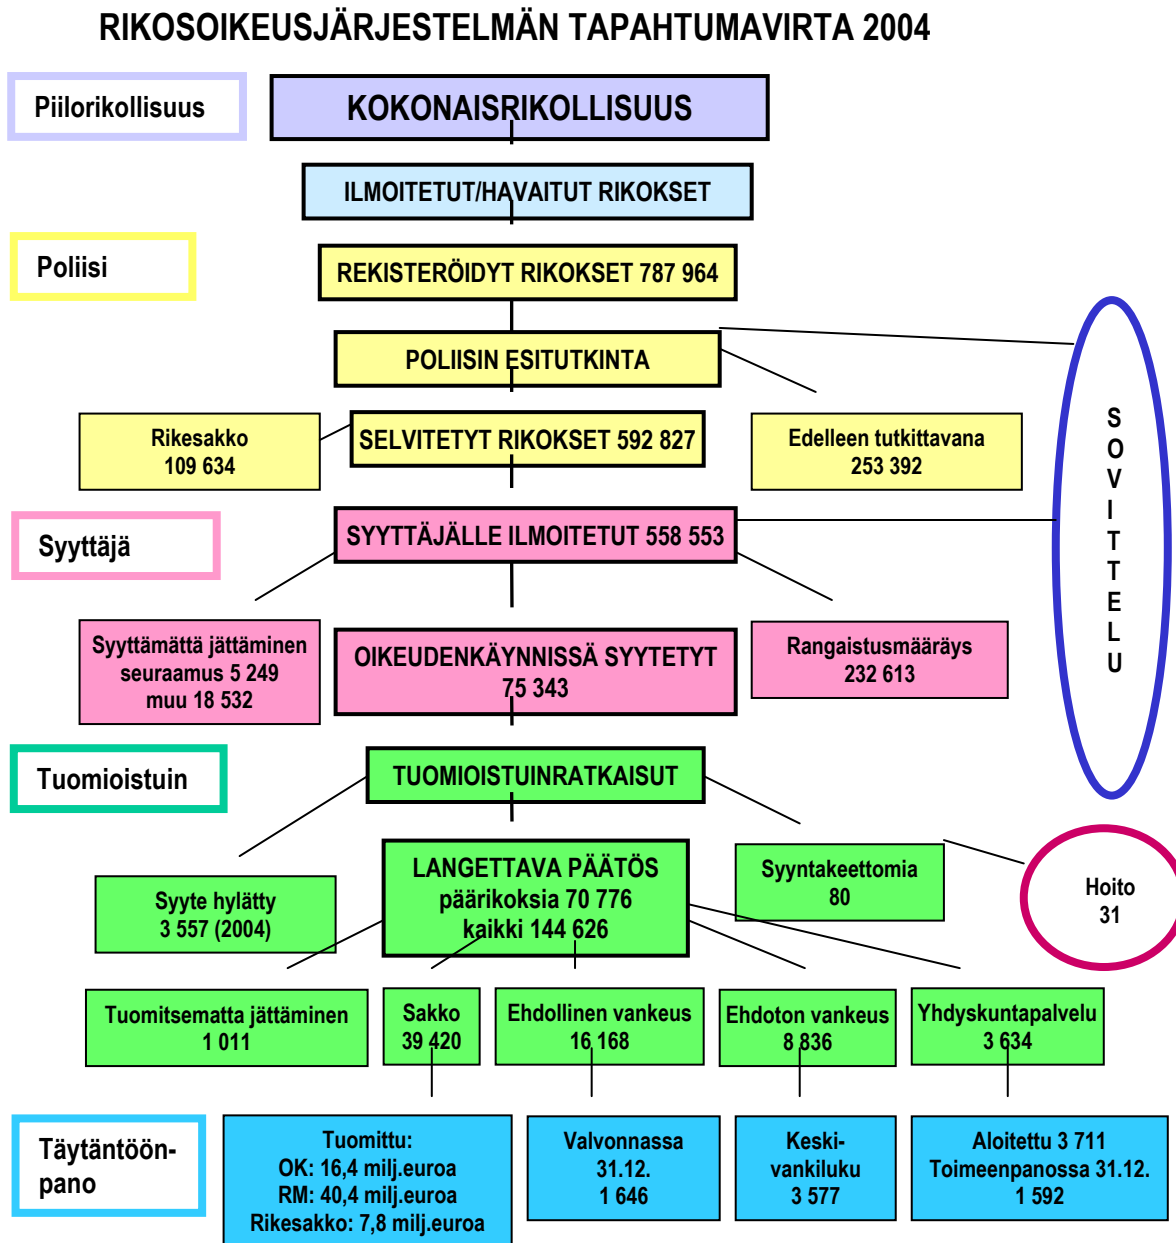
RIKOSOIKEUSJÄRJESTELMÄN TAPAHTUMAVIRTA 2004

Piilorikollisuus

KOKONAISRIKOLLISUUS

ILMOITETUT/HAVAITUT RIKOKSET

Poliisi

REKISTERÖIDYT RIKOKSET 787 964

POLIISIN ESITUTKINTA

SOVITTELU

Rikesakko 109 634

SELVITETYT RIKOKSET 592 827

Edelleen tutkittavana 253 392

Syyttäjä

SYYTTÄJÄLLE ILMOITETUT 558 553

Syyttämättä jättäminen seuraamus 5 249 muu 18 532

OIKEUDENKÄYNNISSÄ SYYTETYT 75 343

Rangaistusmääräys 232 613

Tuomioistuin

TUOMIOISTUINRATKAISUT

Syyte hylätty 3 557 (2004)

LANGETTAVA PÄÄTÖS päärikoksia 70 776 kaikki 144 626

Syyntakeettomia 80

Hoito 31

Tuomitsematta jättäminen 1 011

Sakko 39 420

Ehdollinen vankeus 16 168

Ehdoton vankeus 8 836

Yhdyskuntapalvelu 3 634

Täytäntöönpano

Tuomittu: OK: 16,4 milj.euroa RM: 40,4 milj.euroa Rikesakko: 7,8 milj.euroa

Valvonnassa 31.12. 1 646

Keski-vankiluku 3 577

Aloitettu 3 711 Toimeenpanossa 31.12. 1 592